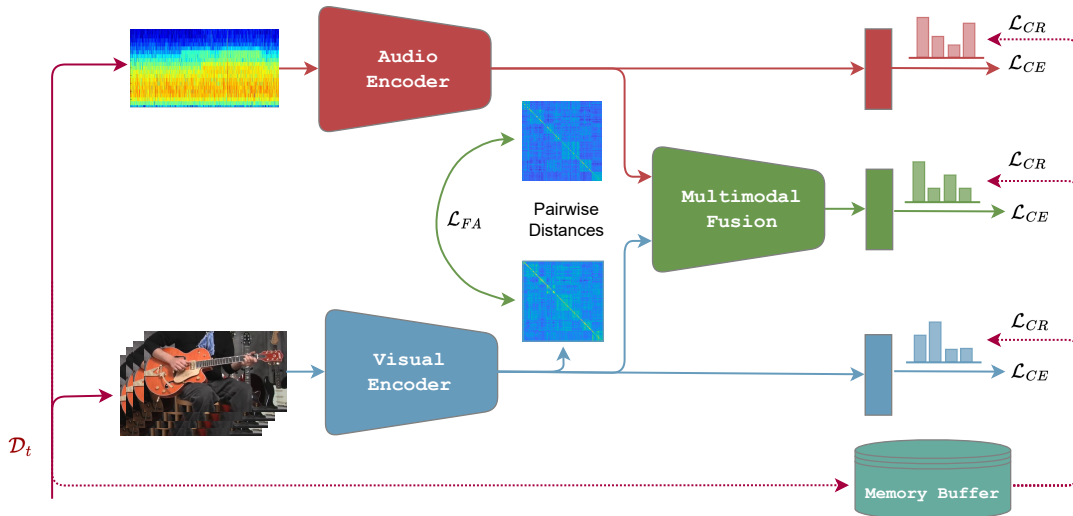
Audio Encoder

$\mathcal{L}_{CR}$

$\mathcal{L}_{CE}$

$\mathcal{L}_{FA}$

Pairwise Distances

Multimodal Fusion

$\mathcal{L}_{CR}$

$\mathcal{L}_{CE}$

Visual Encoder

$\mathcal{L}_{CR}$

$\mathcal{L}_{CE}$

$\mathcal{D}_t$

Memory Buffer